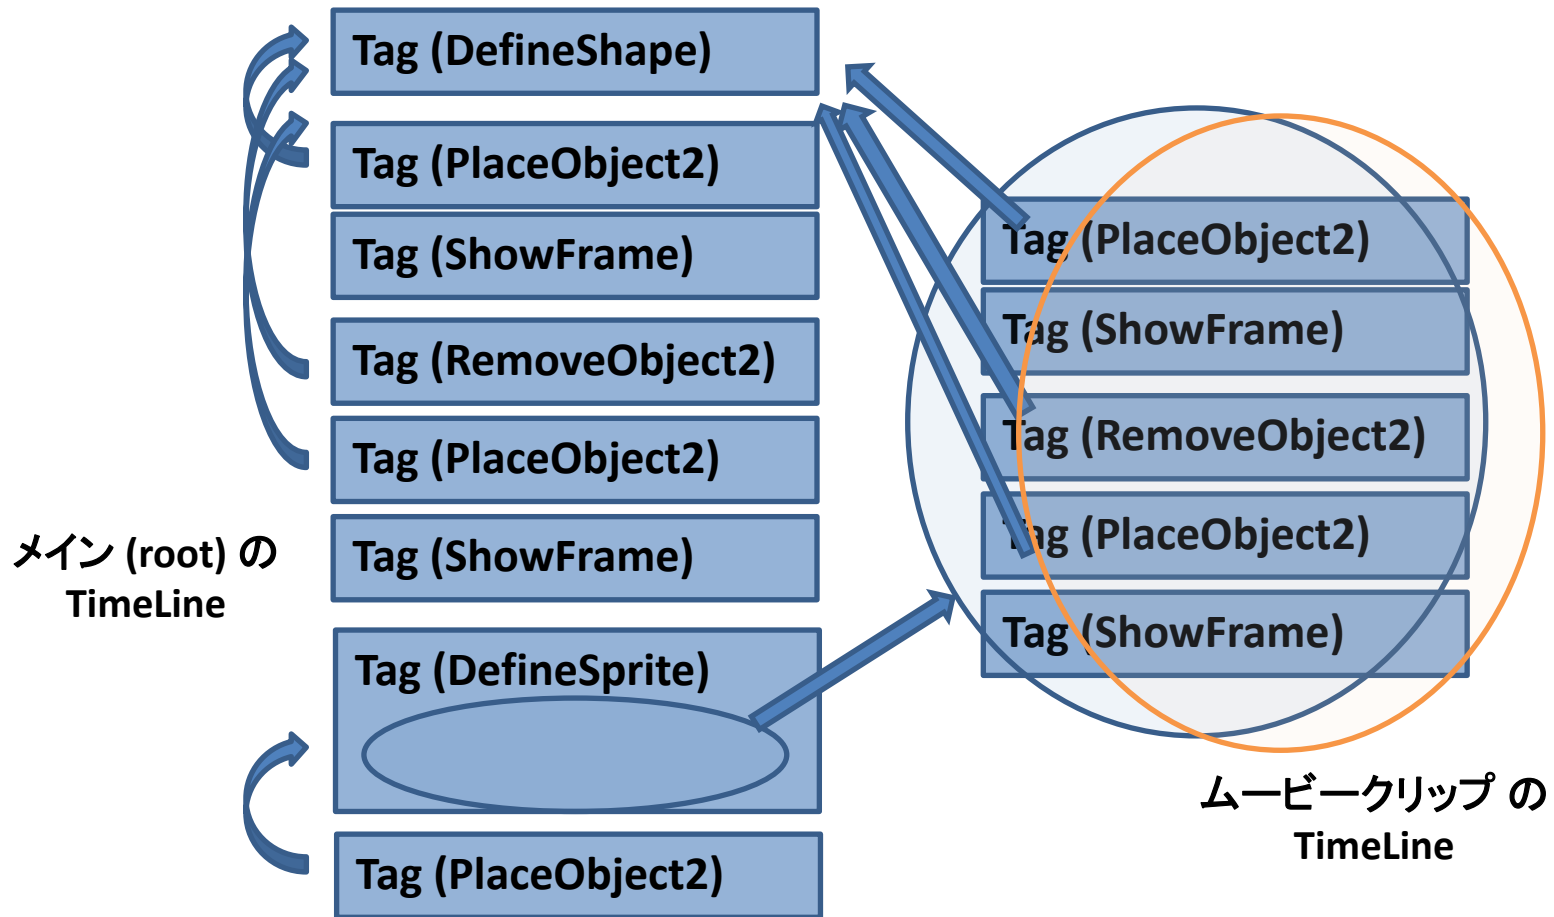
Tag (DefineShape)

Tag (PlaceObject2)

Tag (ShowFrame)

Tag (RemoveObject2)

Tag (PlaceObject2)

Tag (ShowFrame)

Tag (DefineSprite)

Tag (PlaceObject2)

メイン (root) の TimeLine

Tag (PlaceObject2)

Tag (ShowFrame)

Tag (RemoveObject2)

Tag (PlaceObject2)

Tag (ShowFrame)

ムービークリップ の TimeLine